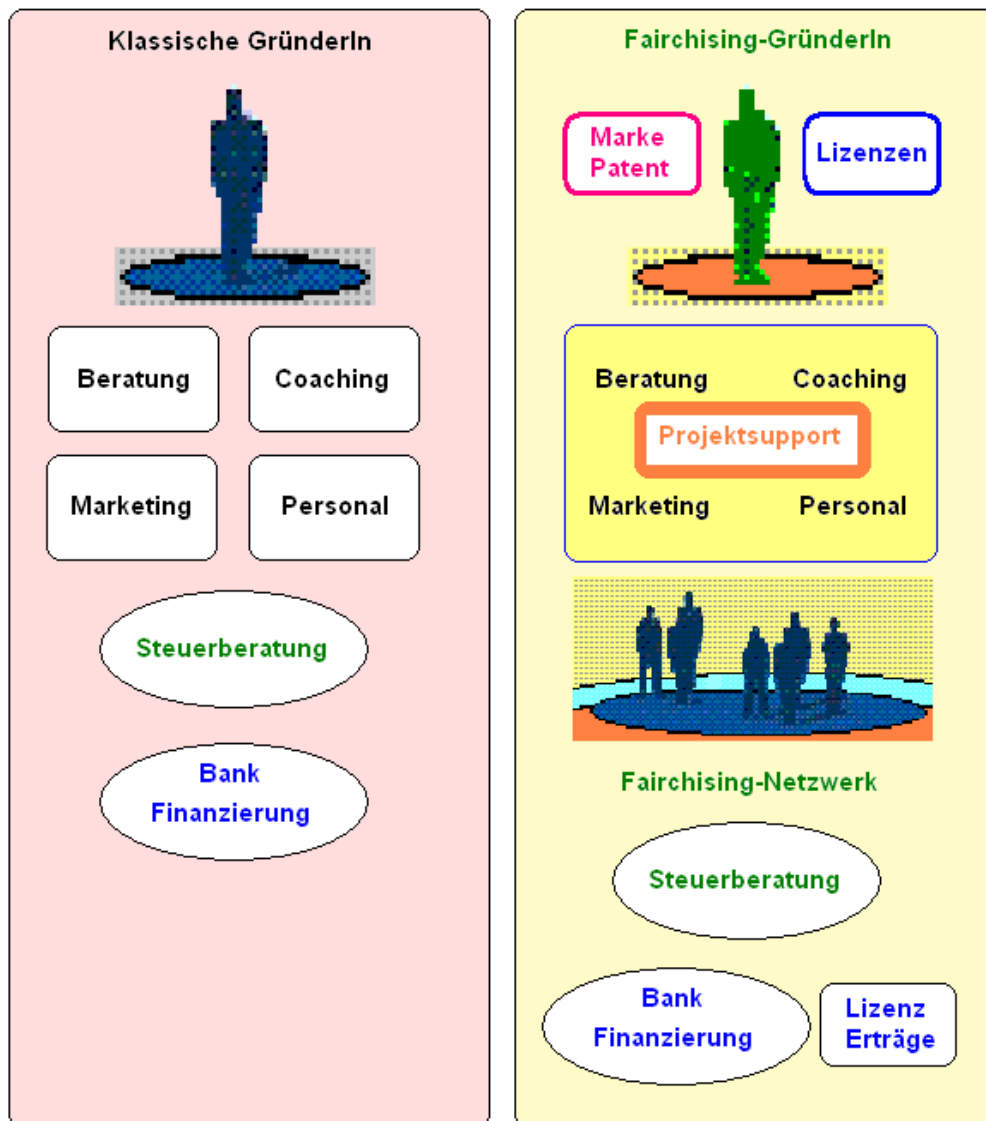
Klassische GründerIn

Beratung

Coaching

Marketing

Personal

Steuerberatung

Bank
Finanzierung

Fairchising-GründerIn

Marke
Patent

Lizenzen

Beratung

Coaching

Projektsupport

Marketing

Personal

Fairchising-Netzwerk

Steuerberatung

Bank
Finanzierung

Lizenz
Erträge